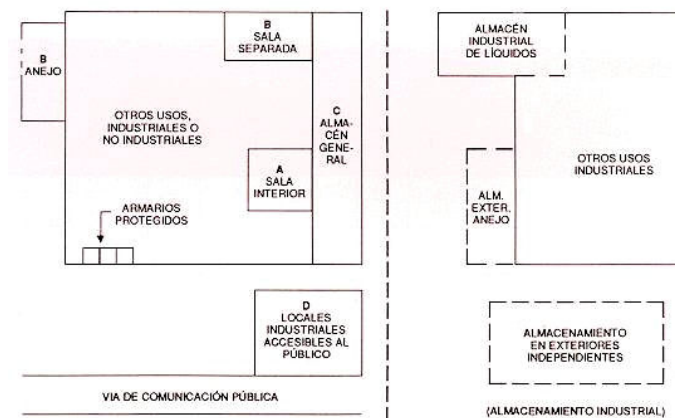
B
ANEJO

B
SALA
SEPARADA

OTROS USOS,
INDUSTRIALES O
NO INDUSTRIALES

C
ALMACÉN
GENERAL

A
SALA
INTERIOR

ARMARIOS
PROTEGIDOS

D
LOCALES
INDUSTRIALES
ACCESIBLES AL
PÚBLICO

VIA DE COMUNICACIÓN PÚBLICA

ALMACÉN
INDUSTRIAL
DE LÍQUIDOS

OTROS USOS
INDUSTRIALES

ALM.
EXTER.
ANEJO

ALMACENAMIENTO
EN EXTERIORES
INDEPENDIENTES

(ALMACENAMIENTO INDUSTRIAL)